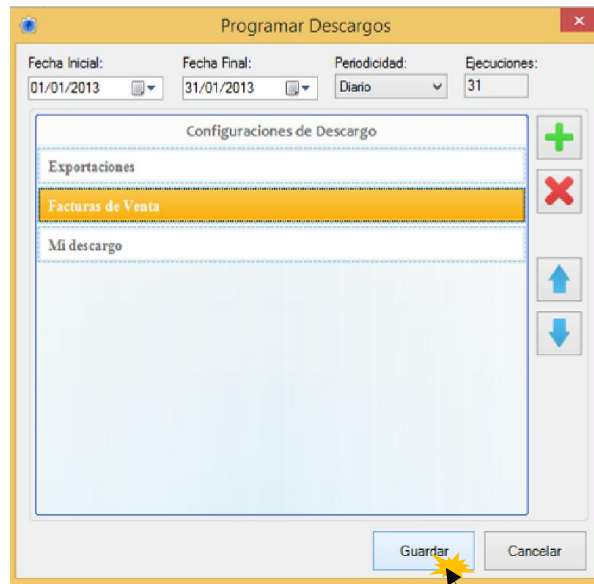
Programar Descargos

Fecha Inicial:
01/01/2013

Fecha Final:
31/01/2013

Periodicidad:
Diario

Ejecuciones:
31

Configuraciones de Descargo

Exportaciones

Facturas de Venta

Mi descargo

Guardar

Cancelar